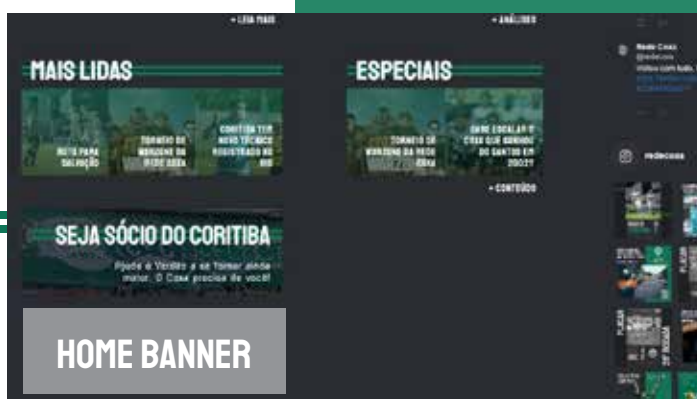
+ LEIA MAIS

+ ANÁLISES

MAIS LIDAS

META PARA SALVAÇÃO

TORNEIO DE MORDIDE DA REDE COXA

CORITIBA TEM NOVO TÉCNICO REGISTRADO NO BID

ESPECIAIS

TORNEIO DE MORDIDE DA REDE COXA

DARE ESCALAR O COXA QUE GOSTARIA DE SANTOS EM 2022?

+ CONTEÚDO

SEJA SÓCIO DO CORITIBA

Ajude o Verdão a se tornar ainda maior. O Coxa precisa de você!

HOME BANNER

Rede Coxa
@redecoxa

redecoxa